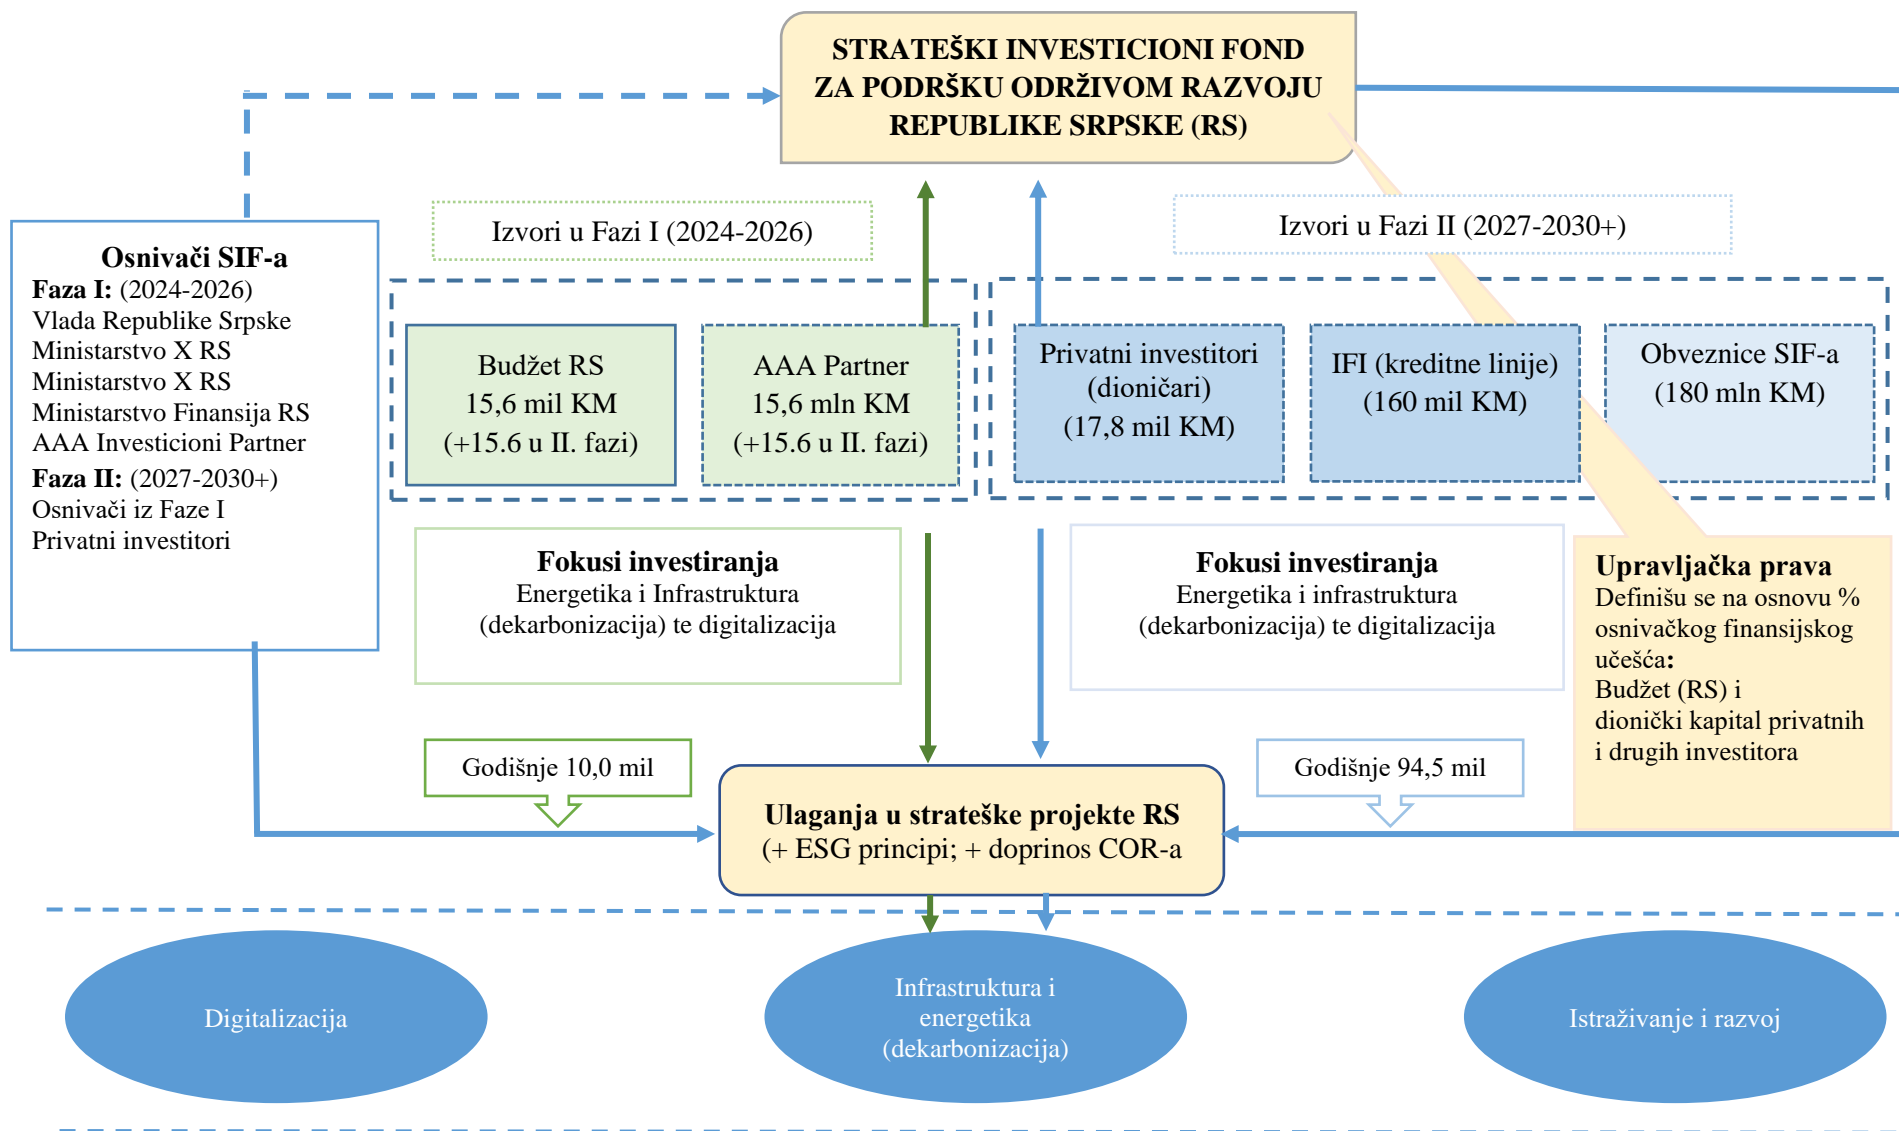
STRATEŠKI INVESTICIONI FOND ZA PODRŠKU ODRŽIVOM RAZVOJU REPUBLIKE SRPSKE (RS)

Osnivači SIF-a
**Faza I:** (2024-2026)
Vlada Republike Srpske
Ministarstvo X RS
Ministarstvo X RS
Ministarstvo Finansija RS
AAA Investicioni Partner
**Faza II:** (2027-2030+)
Osnivači iz Faze I
Privatni investitori

Izvori u Fazi I (2024-2026)

Budžet RS
15,6 mil KM
(+15.6 u II. fazi)

AAA Partner
15,6 mln KM
(+15.6 u II. fazi)

Izvori u Fazi II (2027-2030+)

Privatni investitori (dioničari)
(17,8 mil KM)

IFI (kreditne linije)
(160 mil KM)

Obveznice SIF-a
(180 mln KM)

Fokusi investiranja
Energetika i Infrastruktura (dekarbonizacija) te digitalizacija

Fokusi investiranja
Energetika i infrastruktura (dekarbonizacija) te digitalizacija

Upravljačka prava
Definišu se na osnovu % osnivačkog finansijskog učešća:
Budžet (RS) i
dionički kapital privatnih i drugih investitora

Godišnje 10,0 mil

Godišnje 94,5 mil

Ulaganja u strateške projekte RS
(+ ESG principi; + doprinos COR-a

Digitalizacija

Infrastruktura i energetika (dekarbonizacija)

Istraživanje i razvoj